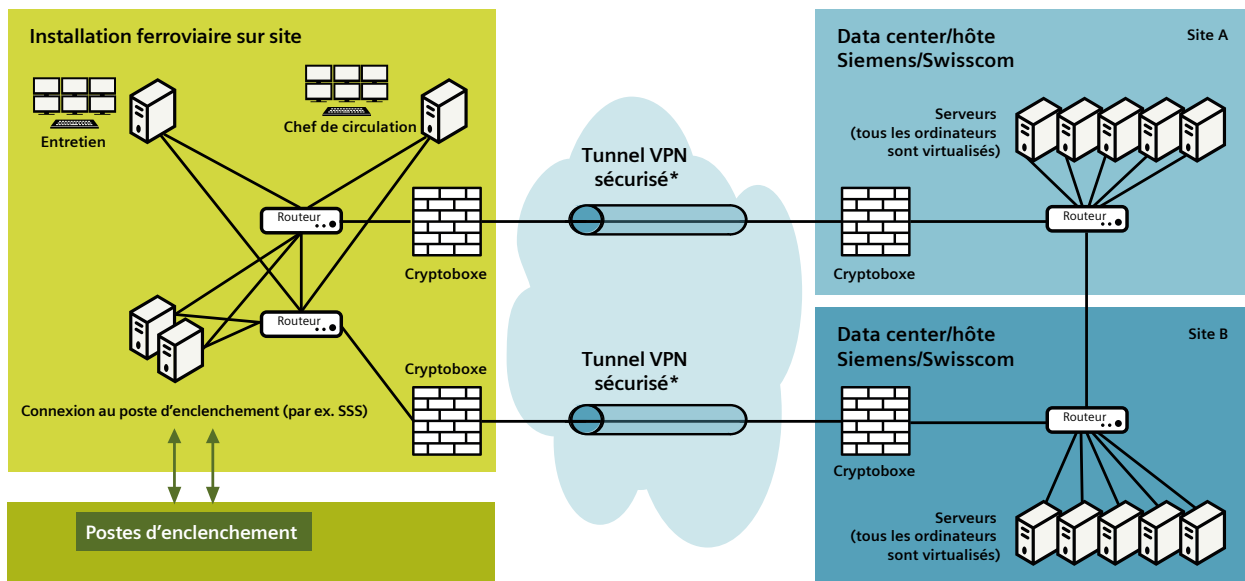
Installation ferroviaire sur site

Entretien

Chef de circulation

Routeur

Routeur

Cryptoboxe

Cryptoboxe

Connexion au poste d'enclenchement (par ex. SSS)

Postes d'enclenchement

Tunnel VPN sécurisé*

Tunnel VPN sécurisé*

Data center/hôte Siemens/Swisscom

Site A

Serveurs (tous les ordinateurs sont virtualisés)

Routeur

Cryptoboxe

Data center/hôte Siemens/Swisscom

Site B

Routeur

Cryptoboxe

Serveurs (tous les ordinateurs sont virtualisés)